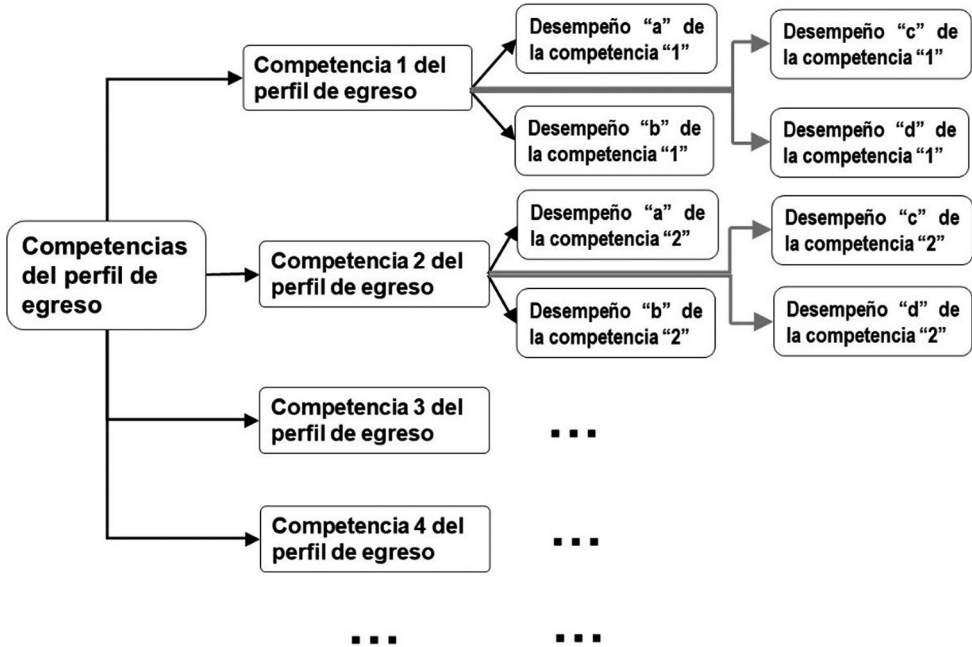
Competencias del perfil de egreso

Competencia 1 del perfil de egreso

Desempeño “a” de la competencia “1”

Desempeño “b” de la competencia “1”

Desempeño “c” de la competencia “1”

Desempeño “d” de la competencia “1”

Competencia 2 del perfil de egreso

Desempeño “a” de la competencia “2”

Desempeño “b” de la competencia “2”

Desempeño “c” de la competencia “2”

Desempeño “d” de la competencia “2”

Competencia 3 del perfil de egreso

...

Competencia 4 del perfil de egreso

...

...

...